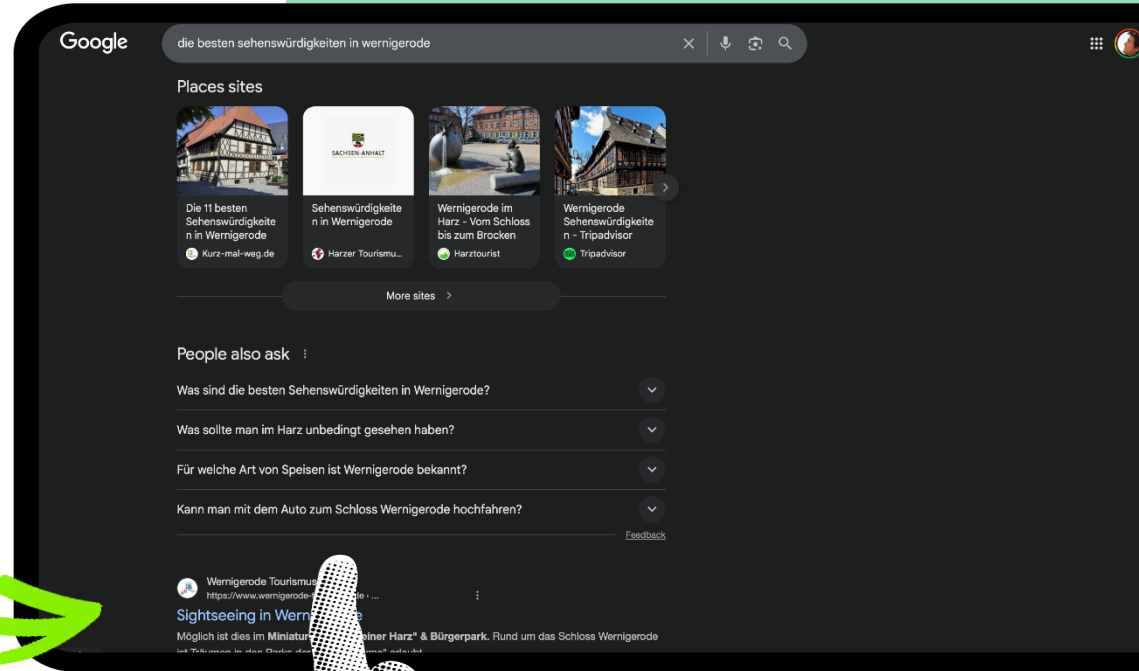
Google

die besten sehenswürdigkeiten in wernigerode

Places sites

SACHSEN-ANHALT

Die 11 besten Sehenswürdigkeiten in Wernigerode
Kurz-mal-weg.de

Sehenswürdigkeiten in Wernigerode
Harzer Tourismu...

Wernigerode im Harz - Vom Schloss bis zum Brocken
Harztourist

Wernigerode Sehenswürdigkeiten - Tripadvisor
Tripadvisor

More sites

People also ask

Was sind die besten Sehenswürdigkeiten in Wernigerode?

Was sollte man im Harz unbedingt gesehen haben?

Für welche Art von Speisen ist Wernigerode bekannt?

Kann man mit dem Auto zum Schloss Wernigerode hochfahren?

Feedback

Wernigerode Tourismus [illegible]
https://www.wernigerode-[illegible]de › ...

Sightseeing in Werni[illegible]e

Möglich ist dies im Miniatur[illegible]einer Harz" & Bürgerpark. Rund um das Schloss Wernigerode ist Träumen in den Parks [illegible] erlaubt